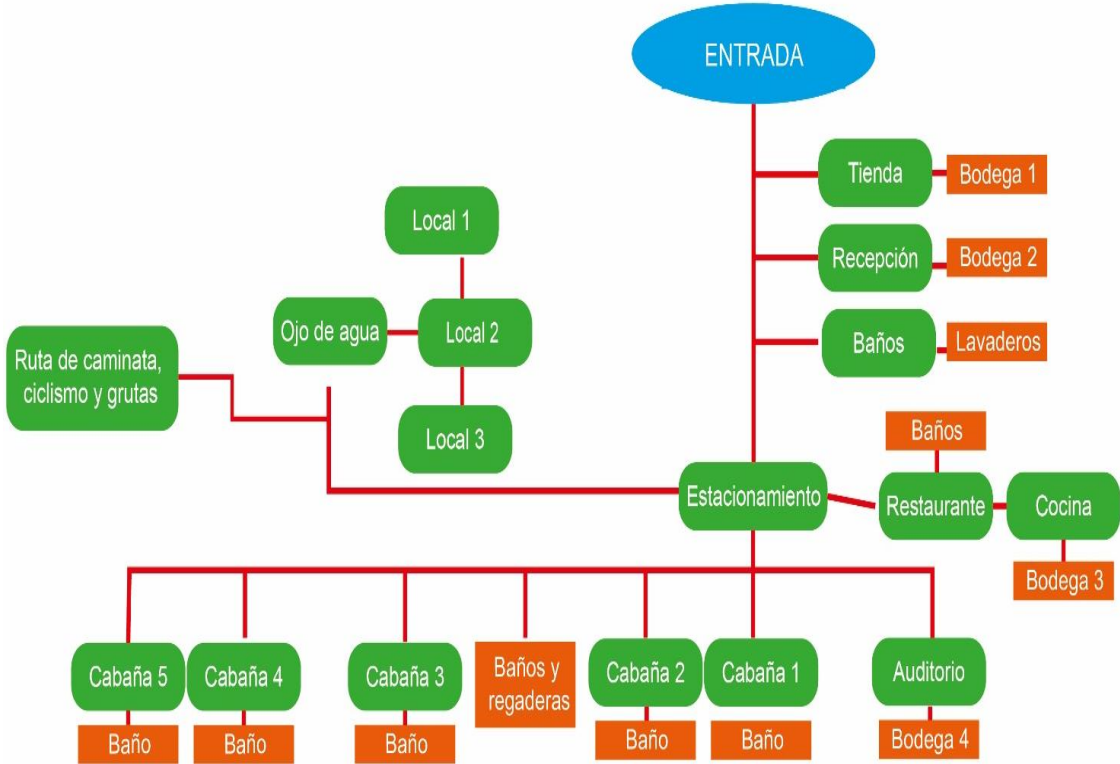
ENTRADA

Tienda
Bodega 1

Recepción
Bodega 2

Baños
Lavaderos

Local 1

Ojo de agua
Local 2

Local 3

Ruta de caminata, ciclismo y grutas

Baños

Estacionamiento
Restaurante
Cocina

Bodega 3

Cabaña 5
Cabaña 4
Cabaña 3
Baños y regaderas
Cabaña 2
Cabaña 1
Auditorio

Baño
Baño
Baño
Baño
Baño
Bodega 4